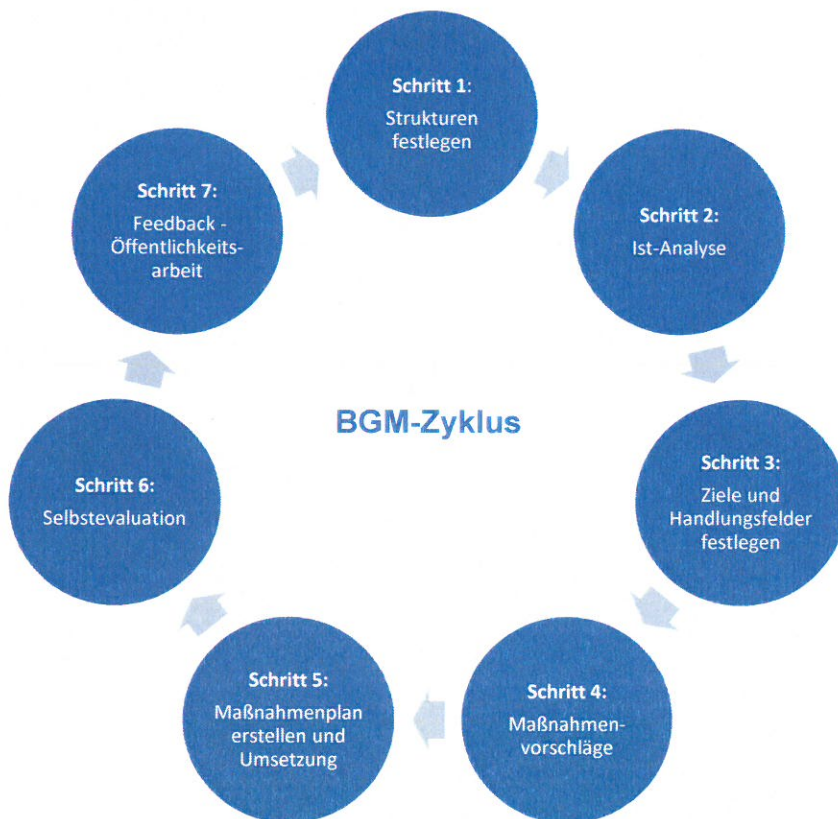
Schritt 1:
Strukturen festlegen

Schritt 2:
Ist-Analyse

Schritt 3:
Ziele und Handlungsfelder festlegen

Schritt 4:
Maßnahmenvorschläge

Schritt 5:
Maßnahmenplan erstellen und Umsetzung

Schritt 6:
Selbstevaluation

Schritt 7:
Feedback - Öffentlichkeitsarbeit

BGM-Zyklus